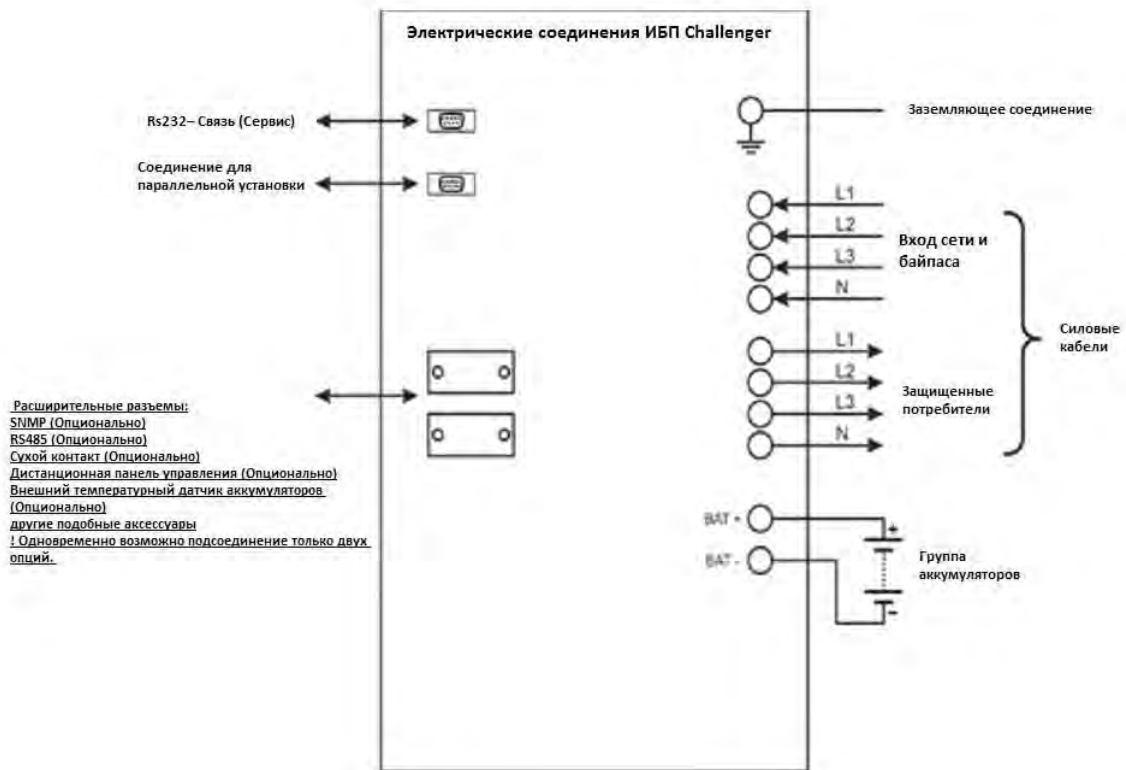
Электрические соединения ИБП Challenger

Rs232– Связь (Сервис)

Соединение для параллельной установки

Расширительные разъемы:
SNMP (Опционально)
RS485 (Опционально)
Сухой контакт (Опционально)
Дистанционная панель управления (Опционально)
Внешний температурный датчик аккумуляторов (Опционально)
другие подобные аксессуары
! Одновременно возможно подсоединение только двух опций.

Заземляющее соединение

L1
L2
L3
N

Вход сети и байпаса

Силовые кабели

L1
L2
L3
N

Защищенные потребители

BAT +
BAT -
+
-

Группа аккумуляторов